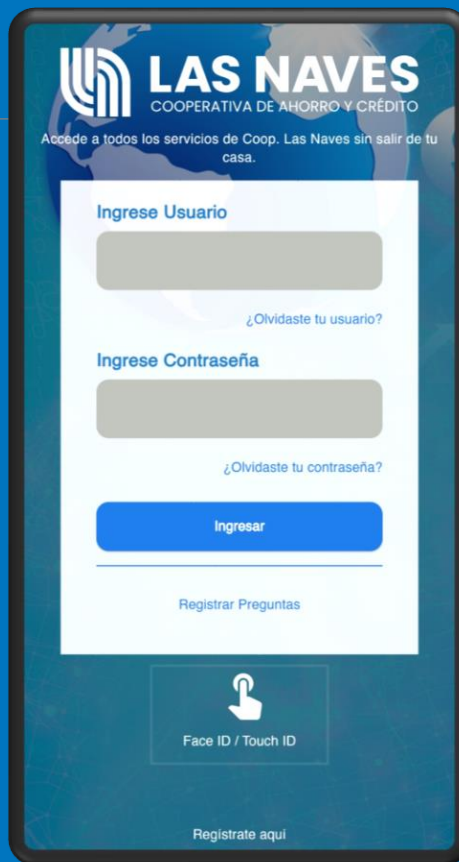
LAS NAVES
COOPERATIVA DE AHORRO Y CRÉDITO

Accede a todos los servicios de Coop. Las Naves sin salir de tu casa.

Ingrese Usuario

¿Olvidaste tu usuario?

Ingrese Contraseña

¿Olvidaste tu contraseña?

Ingresar

Registrar Preguntas

Face ID / Touch ID

Regístrate aquí